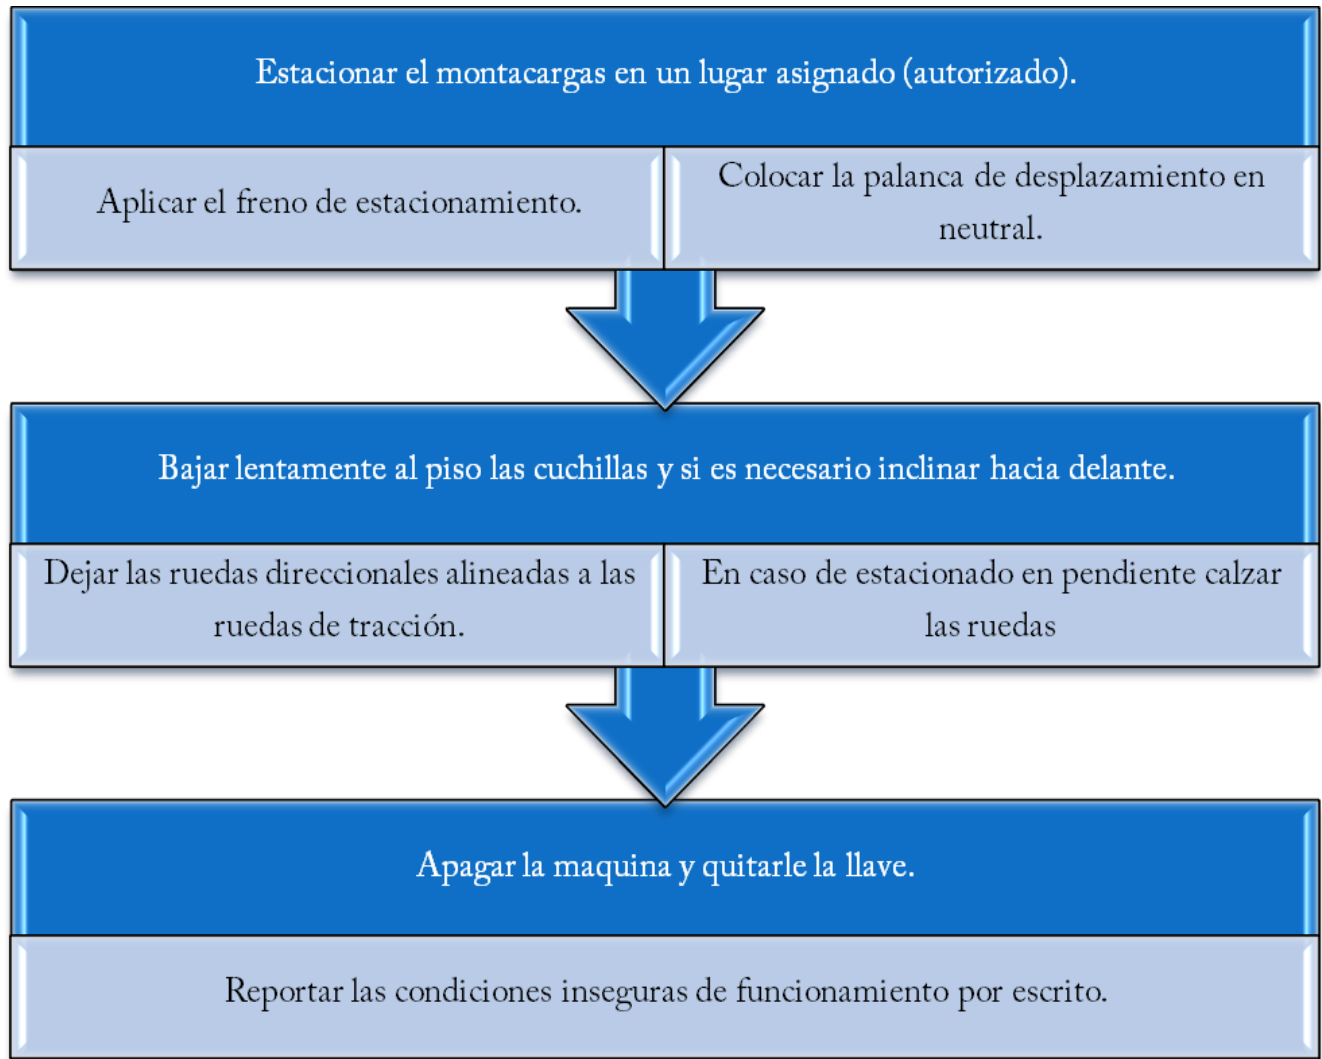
Estacionar el montacargas en un lugar asignado (autorizado).

Aplicar el freno de estacionamiento.

Colocar la palanca de desplazamiento en neutral.

Bajar lentamente al piso las cuchillas y si es necesario inclinar hacia delante.

Dejar las ruedas direccionales alineadas a las ruedas de tracción.

En caso de estacionado en pendiente calzar las ruedas

Apagar la maquina y quitarle la llave.

Reportar las condiciones inseguras de funcionamiento por escrito.